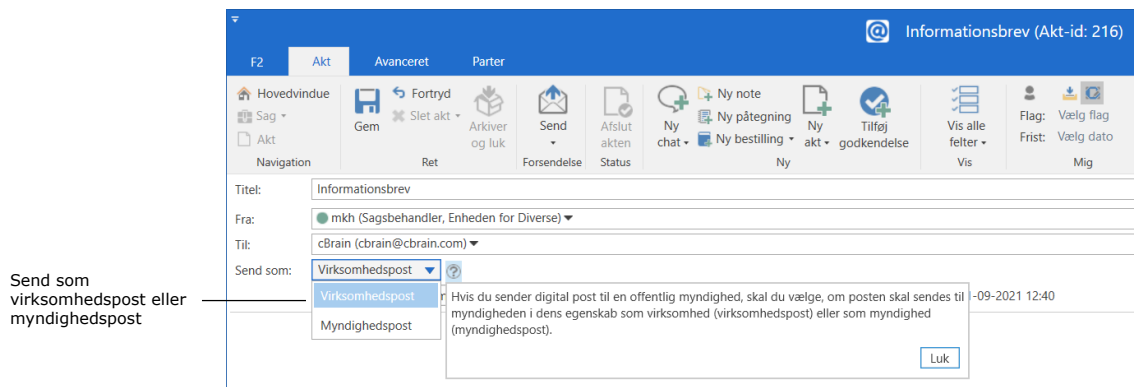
Informationsbrev (Akt-id: 216)

F2 Akt Avanceret Parter

Hovedvindue
Sag
Akt
Navigation

Gem
Fortryd
Slet akt
Arkiver og luk
Ret

Send
Forsendelse

Afslut akten
Status

Ny chat
Ny note
Ny påtegning
Ny bestilling
Ny akt
Tilføj godkendelse
Ny

Vis alle felter
Vis

Flag: Vælg flag
Frist: Vælg dato
Mig

Titel: Informationsbrev
Fra: mkh (Sagsbehandler, Enheden for Diverse)
Til: cBrain (cbrain@cbrain.com)
Send som: Virksomhedspost

Virksomhedspost
Myndighedspost

Hvis du sender digital post til en offentlig myndighed, skal du vælge, om posten skal sendes til myndigheden i dens egenskab som virksomhed (virksomhedspost) eller som myndighed (myndighedspost).

Luk

-09-2021 12:40

Send som virksomhedspost eller myndighedspost